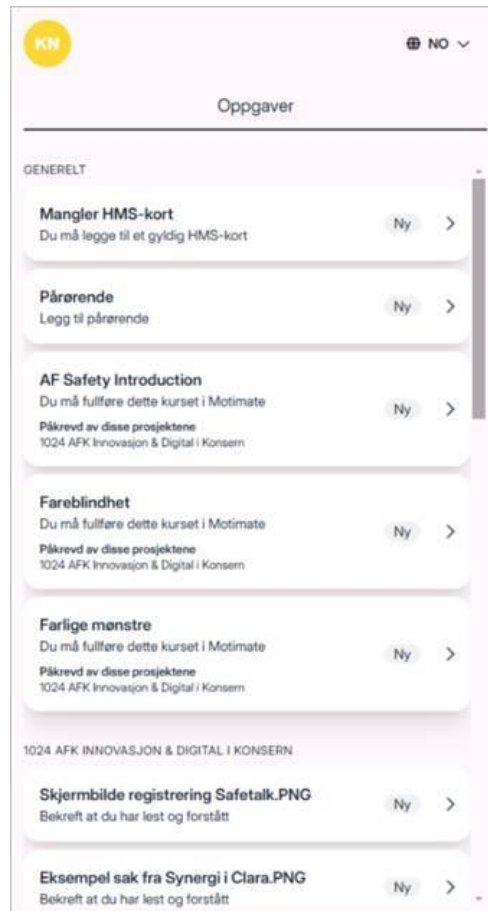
KN

NO

Oppgaver

GENERELT

Mangler HMS-kort
Du må legge til et gyldig HMS-kort
Ny

Pårørende
Legg til pårørende
Ny

AF Safety Introduction
Du må fullføre dette kurset i Motimate
Påkrevd av disse prosjektene
1024 AFK Innovasjon & Digital i Konsern
Ny

Fareblindhet
Du må fullføre dette kurset i Motimate
Påkrevd av disse prosjektene
1024 AFK Innovasjon & Digital i Konsern
Ny

Farlige mønstre
Du må fullføre dette kurset i Motimate
Påkrevd av disse prosjektene
1024 AFK Innovasjon & Digital i Konsern
Ny

1024 AFK INNOVASJON & DIGITAL I KONSERN

Skjermbilde registrering Safetalk.PNG
Bekreft at du har lest og forstått
Ny

Eksempel sak fra Synergi i Clara.PNG
Bekreft at du har lest og forstått
Ny